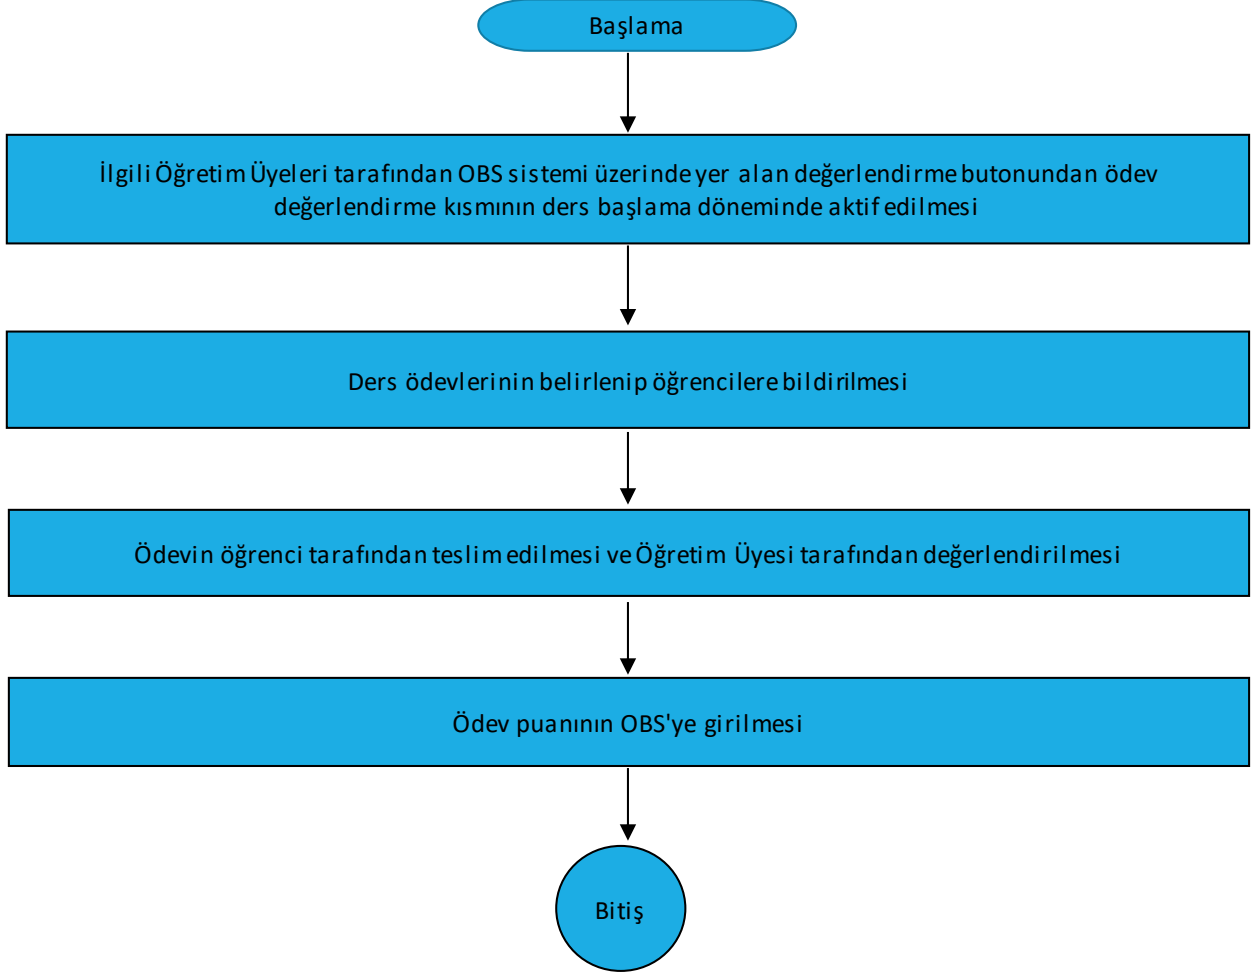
Başlama

İlgili Öğretim Üyeleri tarafından OBS sistemi üzerinde yer alan değerlendirme butonundan ödev değerlendirme kısmının ders başlama döneminde aktif edilmesi

Ders ödevlerinin belirlenip öğrencilere bildirilmesi

Ödevin öğrenci tarafından teslim edilmesi ve Öğretim Üyesi tarafından değerlendirilmesi

Ödev puanının OBS'ye girilmesi

Bitiş